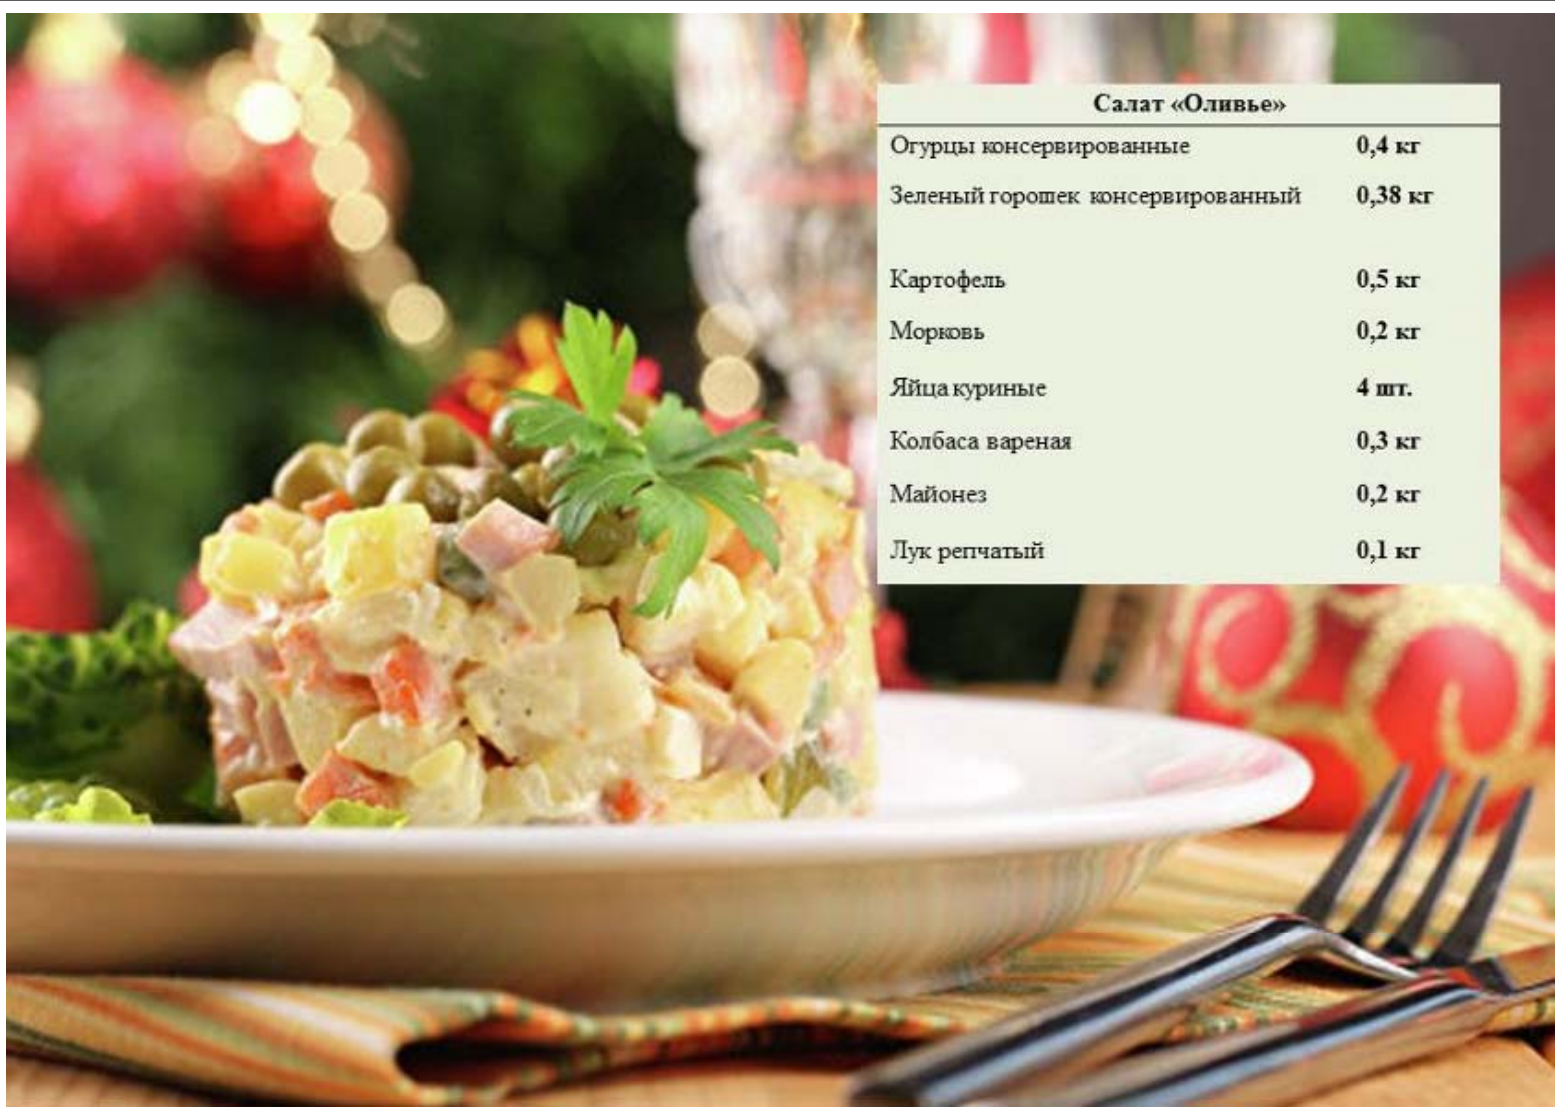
| Салат «Оливье» | |
|---|---|
| Огурцы консервированные | 0,4 кг |
| Зеленый горошек консервированный | 0,38 кг |
| Картофель | 0,5 кг |
| Морковь | 0,2 кг |
| Яйца куриные | 4 шт. |
| Колбаса вареная | 0,3 кг |
| Майонез | 0,2 кг |
| Лук репчатый | 0,1 кг |